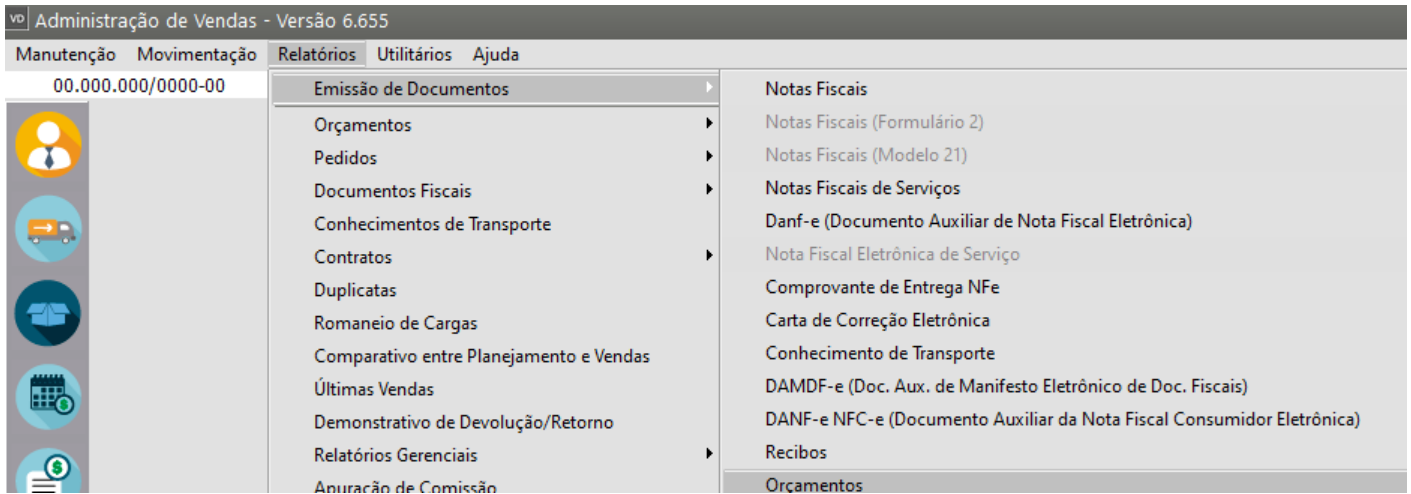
VD Administração de Vendas - Versão 6.655

Manutenção Movimentação Relatórios Utilitários Ajuda

00.000.000/0000-00

Emissão de Documentos
Orçamentos
Pedidos
Documentos Fiscais
Conhecimentos de Transporte
Contratos
Duplicatas
Romaneio de Cargas
Comparativo entre Planejamento e Vendas
Últimas Vendas
Demonstrativo de Devolução/Retorno
Relatórios Gerenciais
Apuração de Comissão

Notas Fiscais
Notas Fiscais (Formulário 2)
Notas Fiscais (Modelo 21)
Notas Fiscais de Serviços
Danf-e (Documento Auxiliar de Nota Fiscal Eletrônica)
Nota Fiscal Eletrônica de Serviço
Comprovante de Entrega NFe
Carta de Correção Eletrônica
Conhecimento de Transporte
DAMDF-e (Doc. Aux. de Manifesto Eletrônico de Doc. Fiscais)
DANF-e NFC-e (Documento Auxiliar da Nota Fiscal Consumidor Eletrônica)
Recibos
Orçamentos